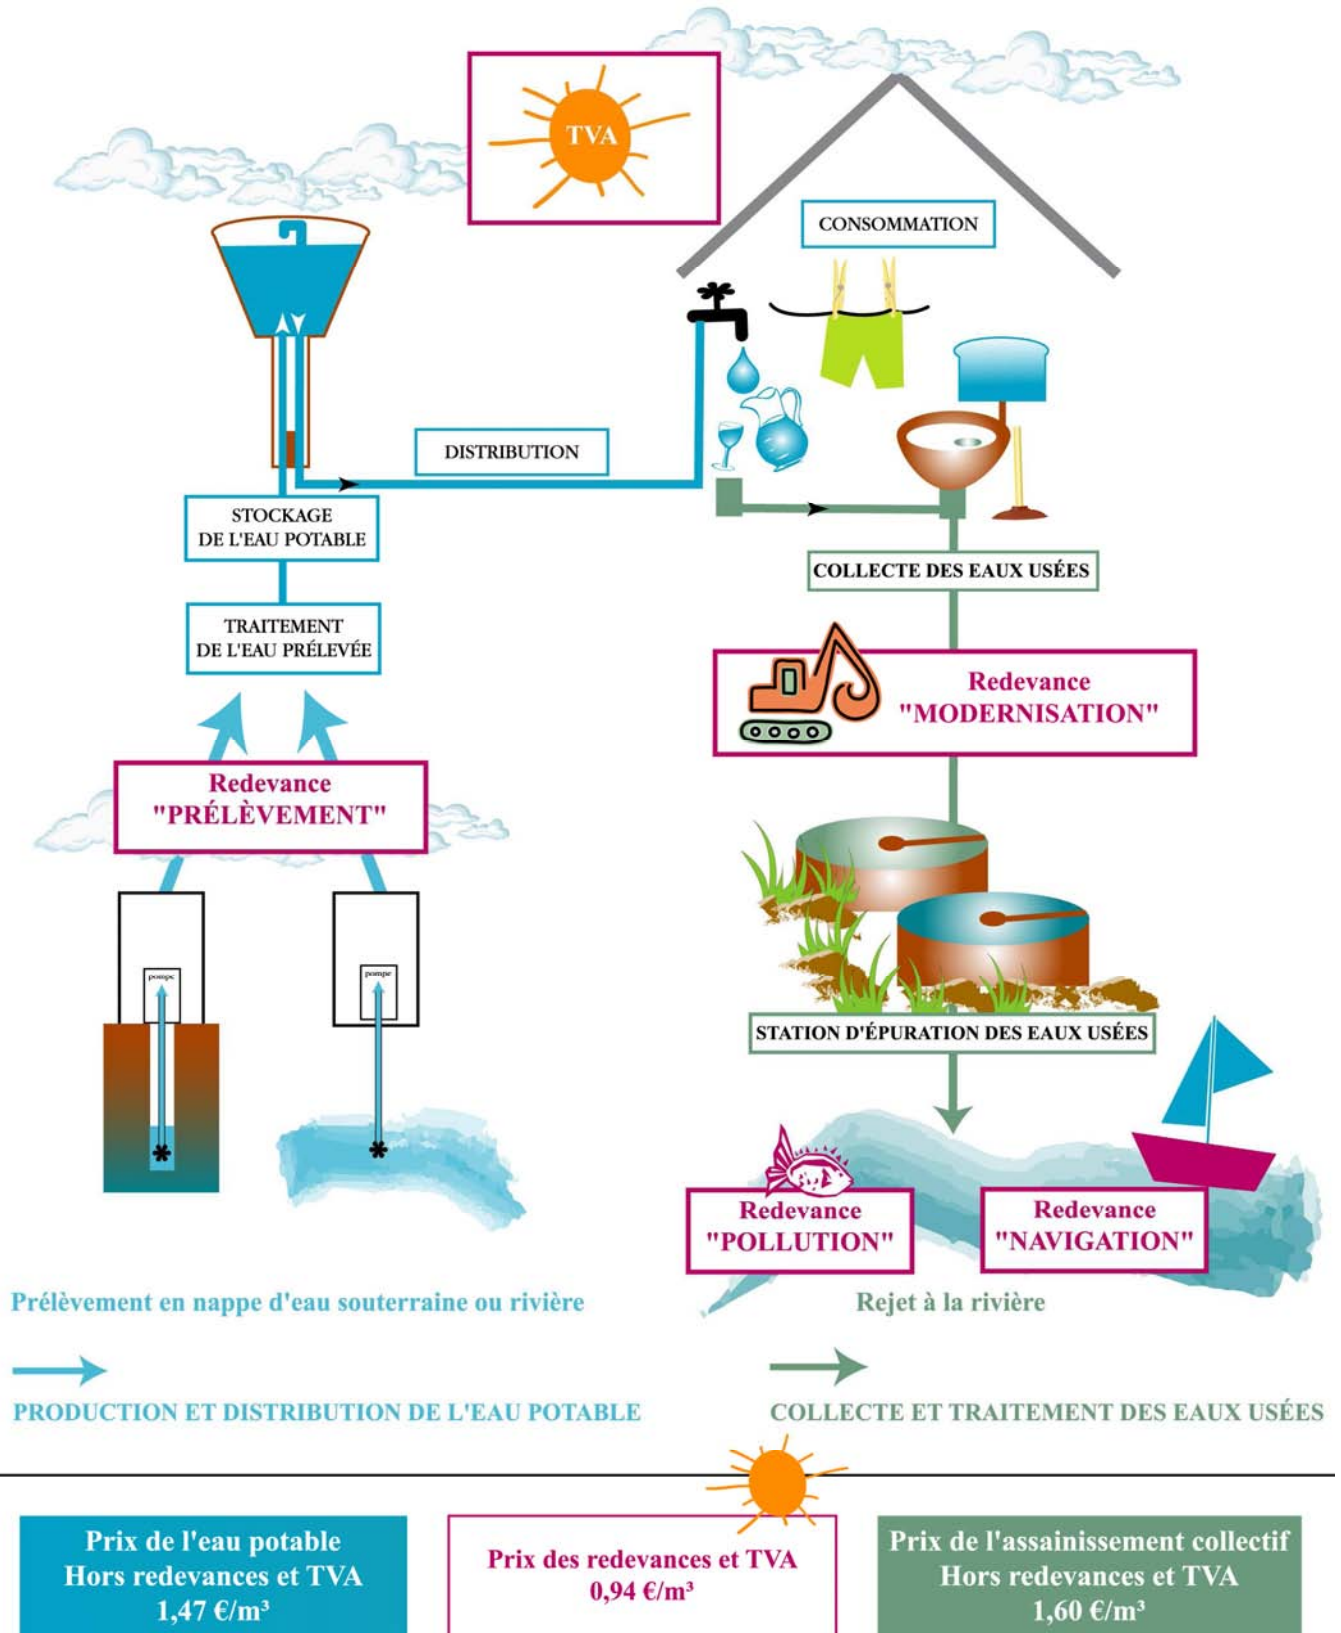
TVA

CONSOMMATION

DISTRIBUTION

STOCKAGE DE L'EAU POTABLE

TRAITEMENT DE L'EAU PRÉLEVÉE

Redevance "PRÉLÈVEMENT"

pompe

pompe

COLLECTE DES EAUX USÉES

Redevance "MODERNISATION"

STATION D'ÉPURATION DES EAUX USÉES

Redevance "POLLUTION"

Redevance "NAVIGATION"

Prélèvement en nappe d'eau souterraine ou rivière

Rejet à la rivière

PRODUCTION ET DISTRIBUTION DE L'EAU POTABLE

COLLECTE ET TRAITEMENT DES EAUX USÉES

Prix de l'eau potable Hors redevances et TVA 1,47 €/m³

Prix des redevances et TVA 0,94 €/m³

Prix de l'assainissement collectif Hors redevances et TVA 1,60 €/m³